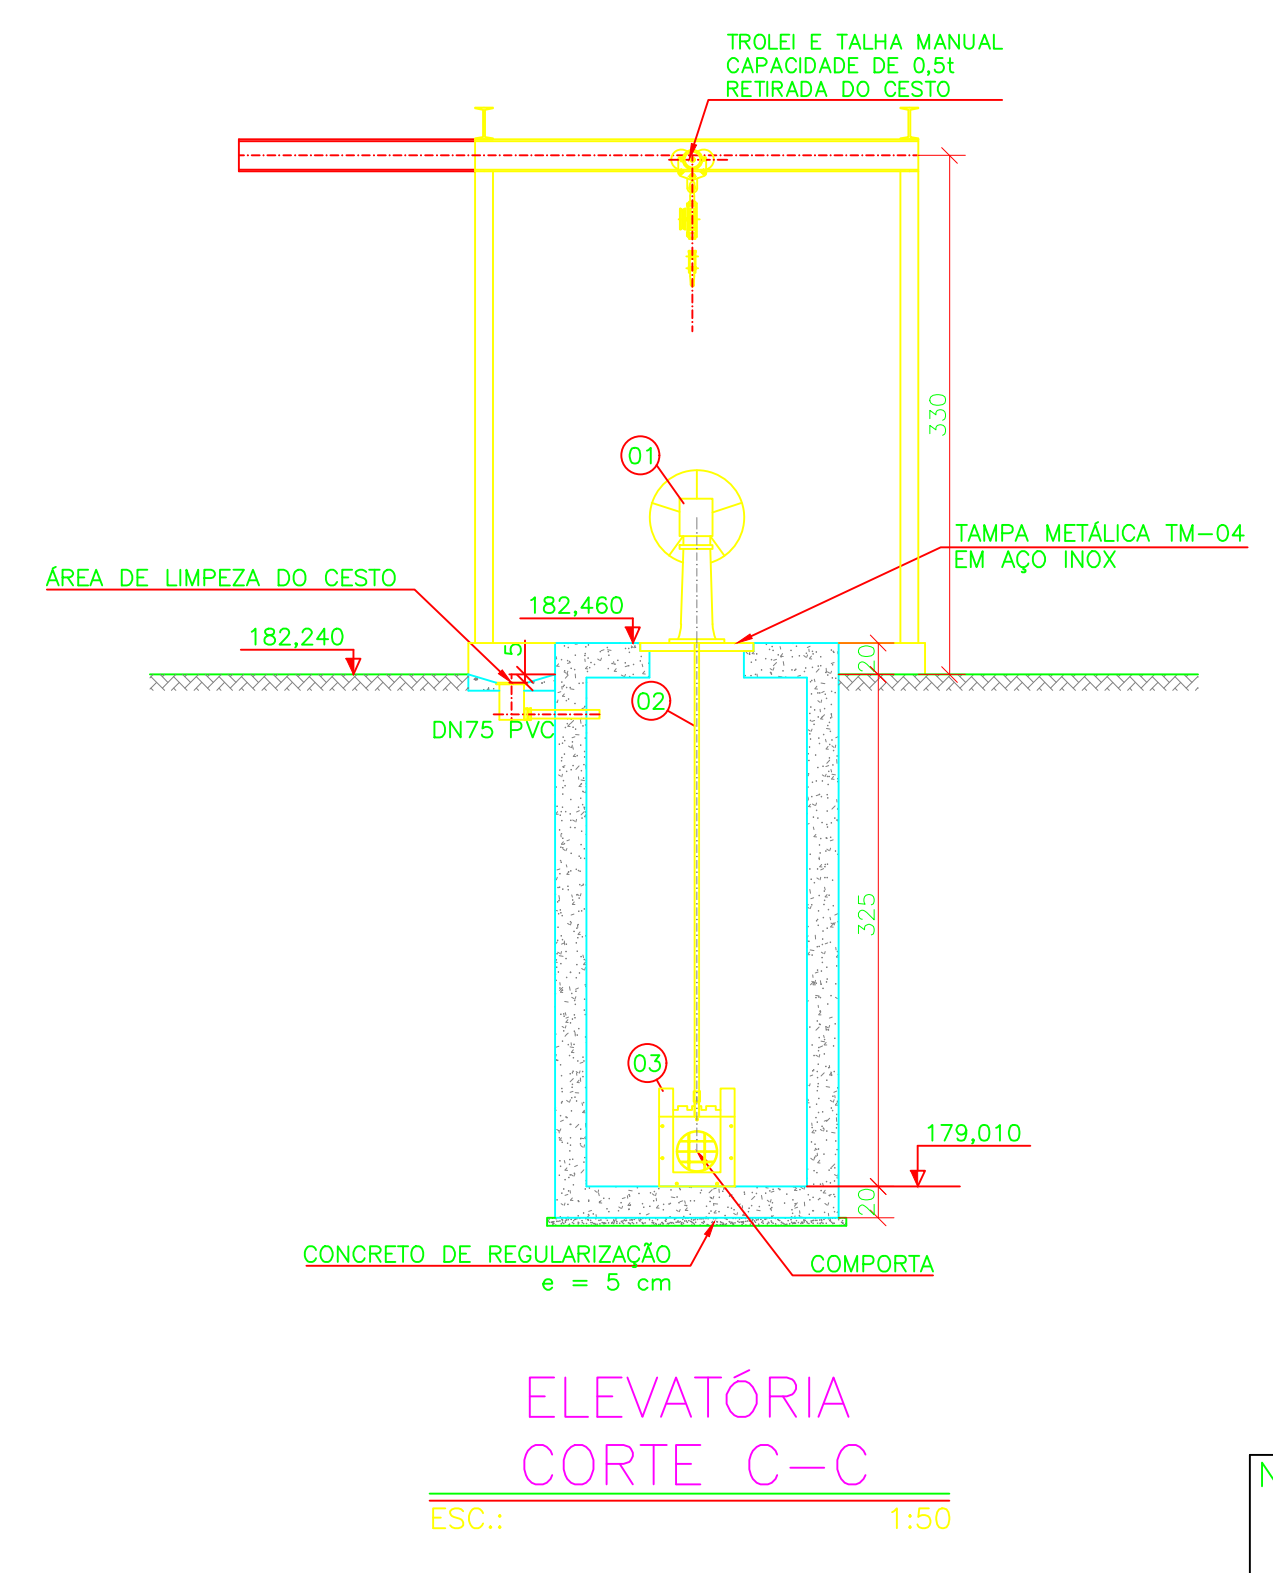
TROLEI E TALHA MANUAL
CAPACIDADE DE 0,5t
RETIRADA DO CESTO

330

01

TAMPA METÁLICA TM-04
EM AÇO INOX

ÁREA DE LIMPEZA DO CESTO

182,460

182,240

5

20

02

DN75 PVC

325

03

179,010

20

CONCRETO DE REGULARIZAÇÃO
e = 5 cm

COMPORTA

ELEVATÓRIA
CORTE C-C

ESC.: 1:50

N